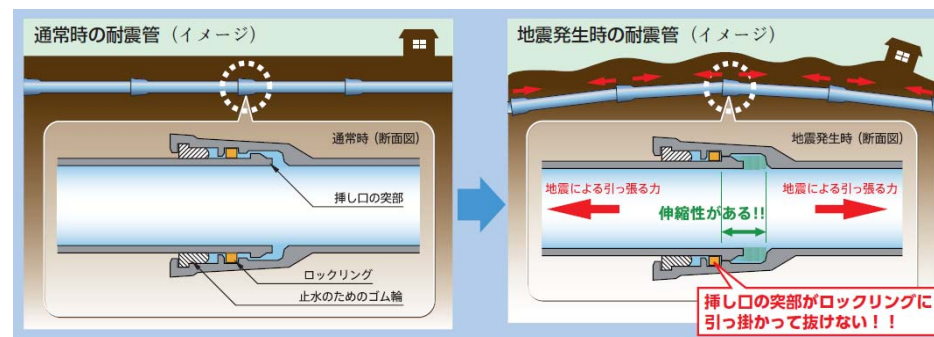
通常時の耐震管（イメージ）

通常時（断面図）

挿し口の突部

ロックリング

止水のためのゴム輪

地震発生時の耐震管（イメージ）

地震発生時（断面図）

地震による引っ張る力

地震による引っ張る力

伸縮性がある!!

挿し口の突部がロックリングに引っ掛かって抜けない！！